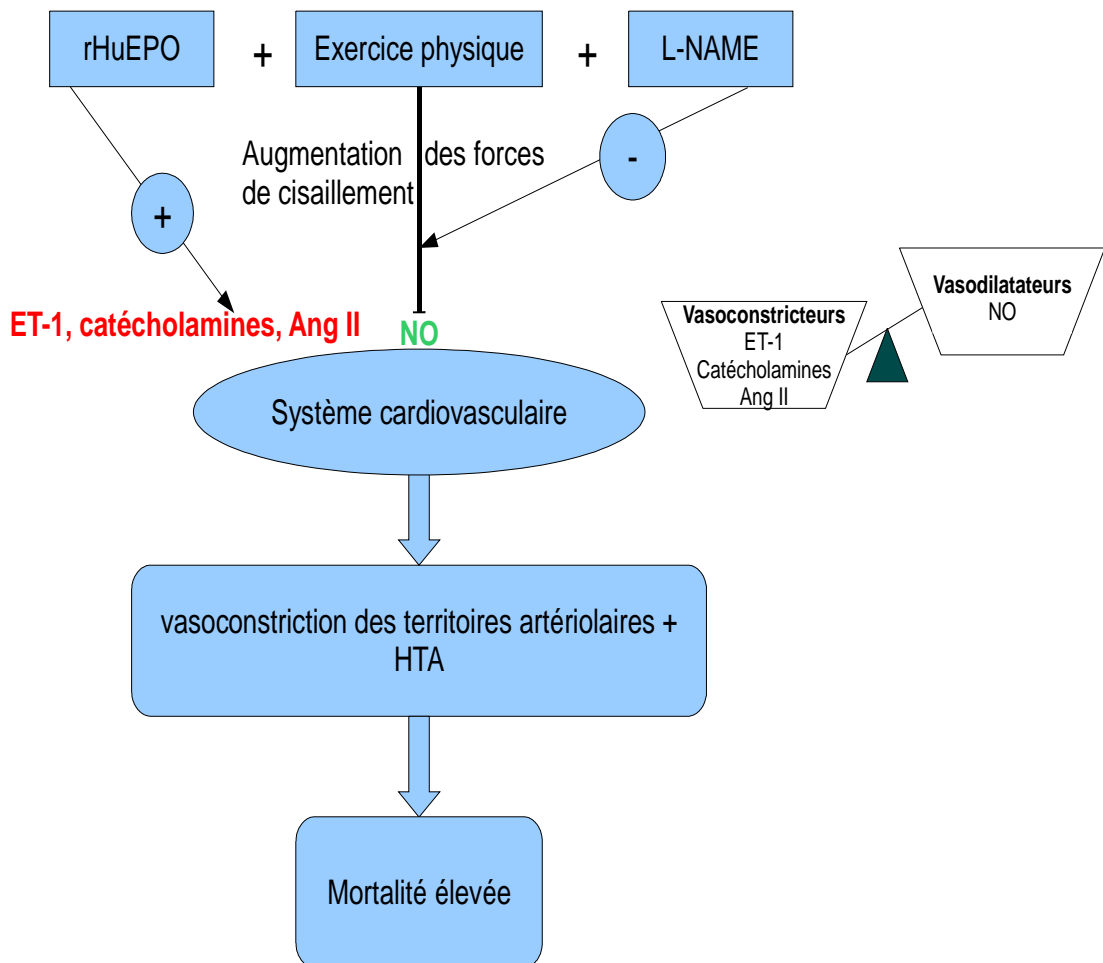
rHuEPO + Exercice physique + L-NAME

Augmentation des forces de cisaillement

-

+

ET-1, catécholamines, Ang II

NO

Vasodilatateurs
NO

Vasoconstricteurs
ET-1
Catécholamines
Ang II

Système cardiovasculaire

vasoconstriction des territoires artériolaires + HTA

Mortalité élevée